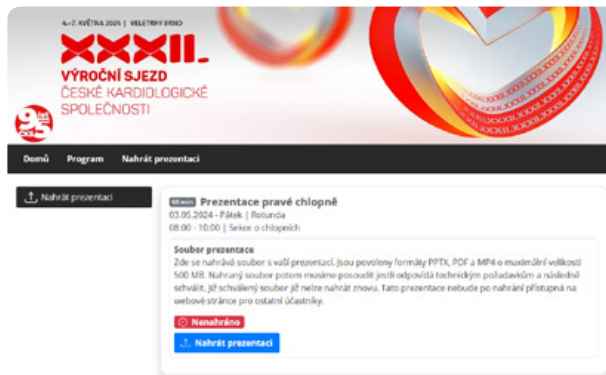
4.–7. KVĚTNA 2024 | VELETRHY BRNO

XXXII.

VÝROČNÍ SJEZD
ČESKÉ KARDIOLOGICKÉ SPOLEČNOSTI

95 ČKS

Domů Program Nahrát prezentaci

Nahrát prezentaci

90 min Prezentace pravé chlopně

03.05.2024 - Pátek | Rotunda
08:00 - 10:00 | Sekce o chlopních

Soubor prezentace
Zde se nahrává soubor s vaší prezentací. Jsou povoleny formáty PPTX, PDF a MP4 o maximální velikosti 500 MB. Nahraný soubor potom musíme posoudit jestli odpovídá technickým požadavkům a následně schválit. Již schválený soubor již nelze nahrát znovu. Tato prezentace nebude po nahrání přístupná na webové stránce pro ostatní účastníky.

Nenahráno

Nahrát prezentaci